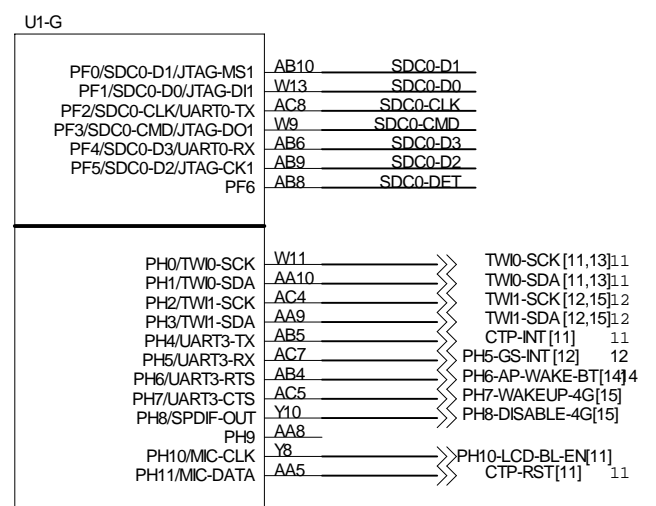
U1-G

PF0/SDC0-D1/JTAG-MS1
PF1/SDC0-D0/JTAG-DI1
PF2/SDC0-CLK/UART0-TX
PF3/SDC0-CMD/JTAG-DO1
PF4/SDC0-D3/UART0-RX
PF5/SDC0-D2/JTAG-CK1
PF6

AB10 SDC0-D1
W13 SDC0-D0
AC8 SDC0-CLK
W9 SDC0-CMD
AB6 SDC0-D3
AB9 SDC0-D2
AB8 SDC0-DET

PH0/TWI0-SCK
PH1/TWI0-SDA
PH2/TWI1-SCK
PH3/TWI1-SDA
PH4/UART3-TX
PH5/UART3-RX
PH6/UART3-RTS
PH7/UART3-CTS
PH8/SPDIF-OUT
PH9
PH10/MIC-CLK
PH11/MIC-DATA

W11 TWI0-SCK [11,13] 11
AA10 TWI0-SDA [11,13] 11
AC4 TWI1-SCK [12,15] 12
AA9 TWI1-SDA [12,15] 12
AB5 CTP-INT [11] 11
AC7 PH5-GS-INT [12] 12
AB4 PH6-AP-WAKE-BT[14] 14
AC5 PH7-WAKEUP-4G[15]
Y10 PH8-DISABLE-4G[15]
AA8
Y8 PH10-LCD-BL-EN[11]
AA5 CTP-RST[11] 11